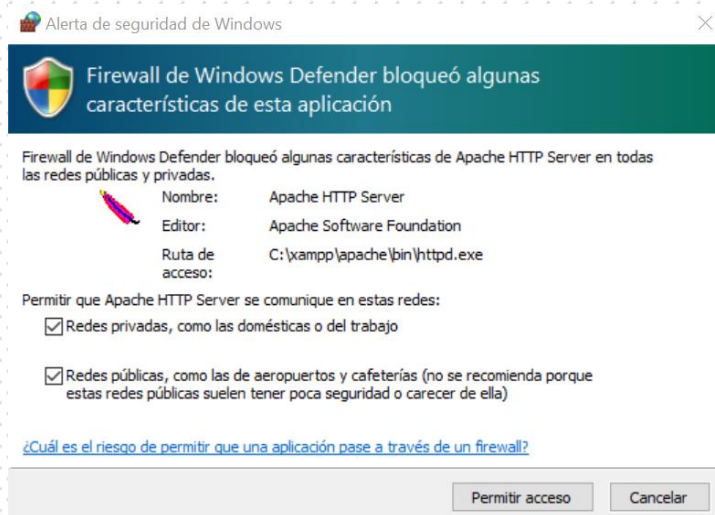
Alerta de seguridad de Windows

Firewall de Windows Defender bloqueó algunas características de esta aplicación

Firewall de Windows Defender bloqueó algunas características de Apache HTTP Server en todas las redes públicas y privadas.

| | |
|---|---|
| Nombre: | Apache HTTP Server |
| Editor: | Apache Software Foundation |
| Ruta de acceso: | C:\xampp\apache\bin\httpd.exe |

Permitir que Apache HTTP Server se comunique en estas redes:

Redes privadas, como las domésticas o del trabajo

Redes públicas, como las de aeropuertos y cafeterías (no se recomienda porque estas redes públicas suelen tener poca seguridad o carecer de ella)

¿Cuál es el riesgo de permitir que una aplicación pase a través de un firewall?

Permitir acceso

Cancelar